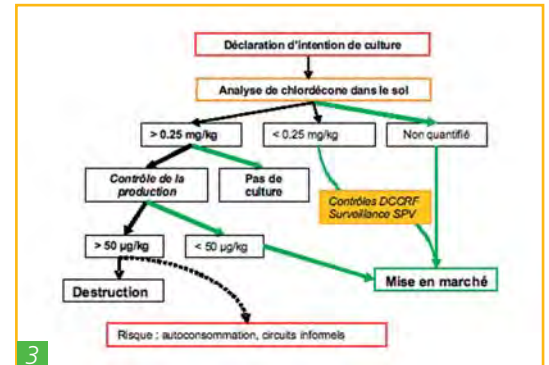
Déclaration d'intention de culture

Analyse de chlordécone dans le sol

> 0.25 mg/kg

< 0.25 mg/kg

Non quantifié

Contrôle de la production

Pas de culture

Contrôles DCCRF Surveillance SPV

> 50 µg/kg

< 50 µg/kg

Mise en marché

Destruction

Risque : autoconsommation, circuits informels

3